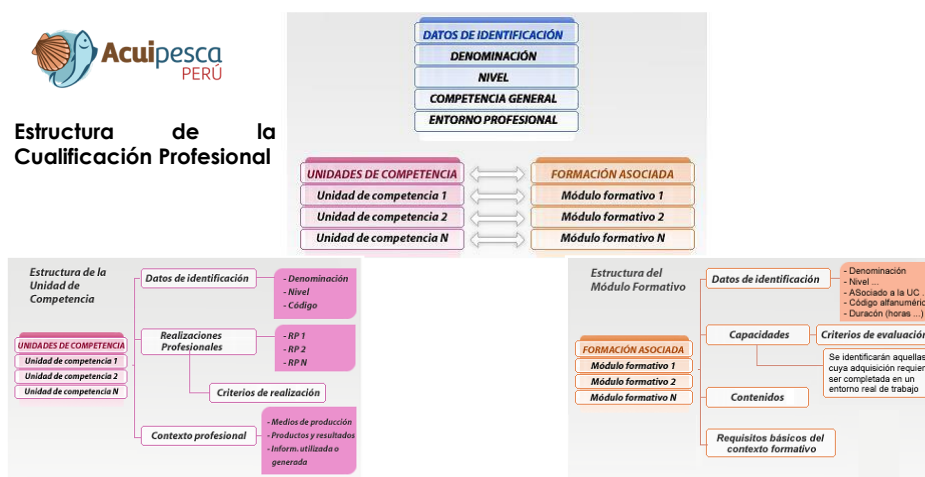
Acuipesca PERÚ

Estructura de la Cualificación Profesional

DATOS DE IDENTIFICACIÓN
DENOMINACIÓN
NIVEL
COMPETENCIA GENERAL
ENTORNO PROFESIONAL

UNIDADES DE COMPETENCIA
Unidad de competencia 1
Unidad de competencia 2
Unidad de competencia N

FORMACIÓN ASOCIADA
Módulo formativo 1
Módulo formativo 2
Módulo formativo N

Estructura de la Unidad de Competencia

UNIDADES DE COMPETENCIA
Unidad de competencia 1
Unidad de competencia 2
Unidad de competencia N

Datos de identificación
- Denominación
- Nivel
- Código

Realizaciones Profesionales
- RP 1
- RP 2
- RP N

Criterios de realización

Contexto profesional
- Medios de producción
- Productos y resultados
- Inform. utilizada o generada

Estructura del Módulo Formativo

FORMACIÓN ASOCIADA
Módulo formativo 1
Módulo formativo 2
Módulo formativo N

Datos de identificación
- Denominación
- Nivel ...
- ASociado a la UC ...
- Código alfanuméric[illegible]
- Duración (horas ...)

Capacidades
Criterios de evaluació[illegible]

Se identificarán aquellas cuya adquisición requier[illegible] ser completada en un entorno real de trabajo

Contenidos

Requisitos básicos del contexto formativo